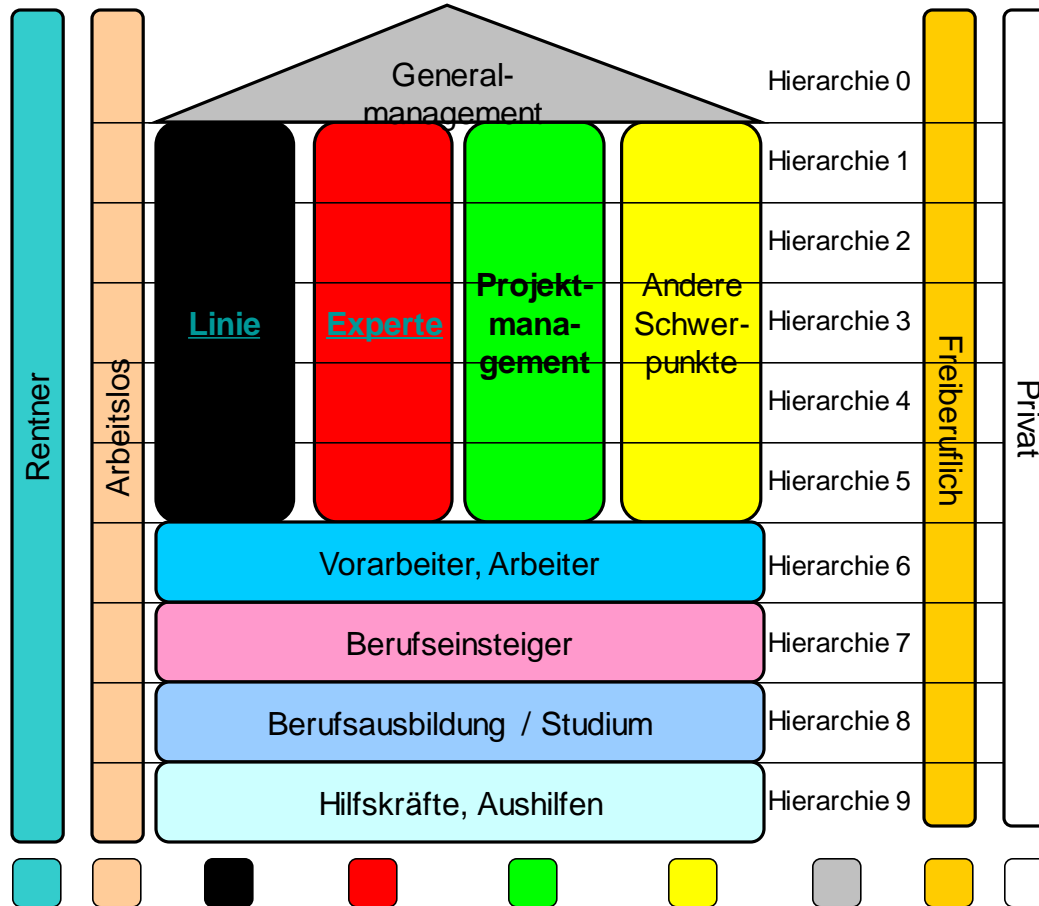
Rentner

Arbeitslos

General-
management

Linie

Experte

Projekt-
mana-
gement

Andere
Schwer-
punkte

Vorarbeiter, Arbeiter

Berufseinsteiger

Berufsausbildung / Studium

Hilfskräfte, Aushilfen

Hierarchie 0
Hierarchie 1
Hierarchie 2
Hierarchie 3
Hierarchie 4
Hierarchie 5
Hierarchie 6
Hierarchie 7
Hierarchie 8
Hierarchie 9

Freiberuflich

Privat